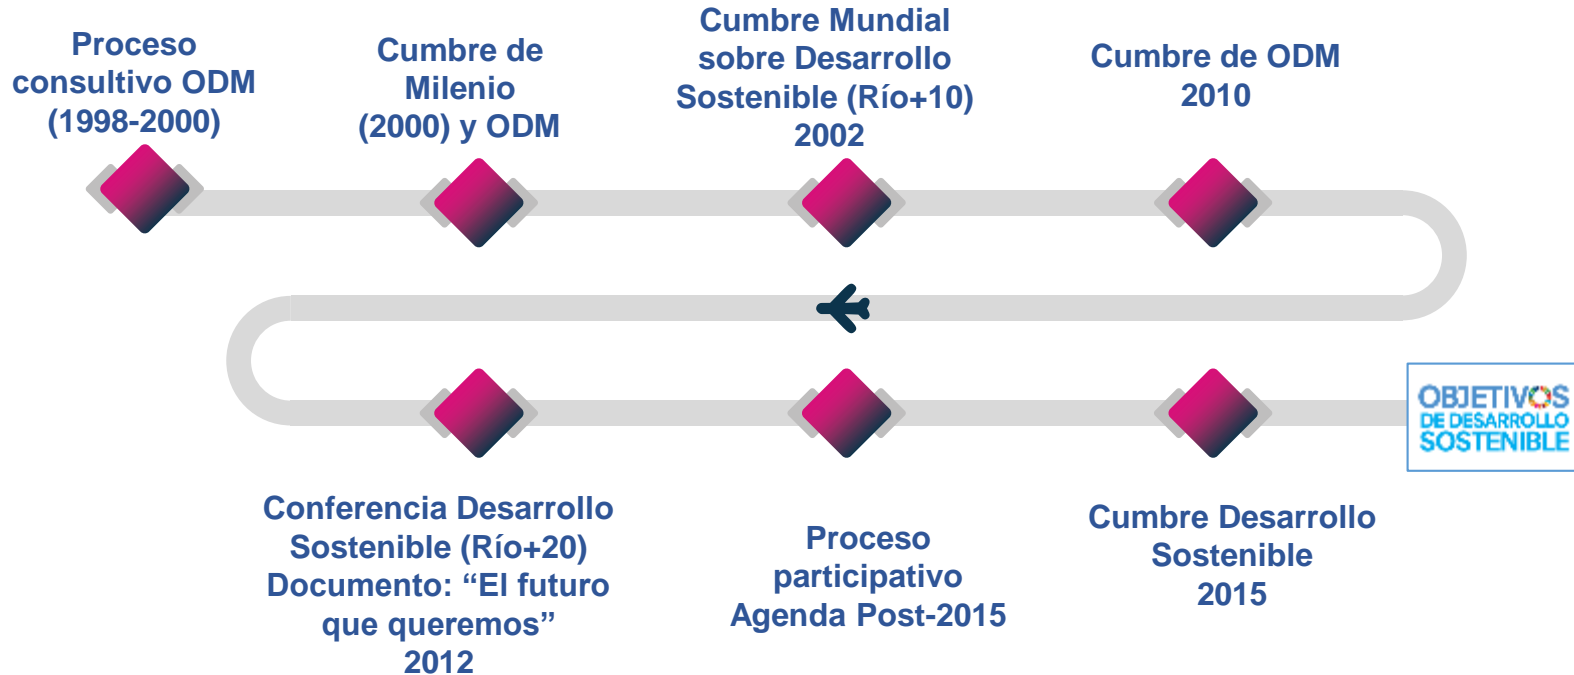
Proceso consultivo ODM (1998-2000)

Cumbre de Milenio (2000) y ODM

Cumbre Mundial sobre Desarrollo Sostenible (Río+10) 2002

Cumbre de ODM 2010

OBJETIVOS DE DESARROLLO SOSTENIBLE

Conferencia Desarrollo Sostenible (Río+20) Documento: “El futuro que queremos” 2012

Proceso participativo Agenda Post-2015

Cumbre Desarrollo Sostenible 2015